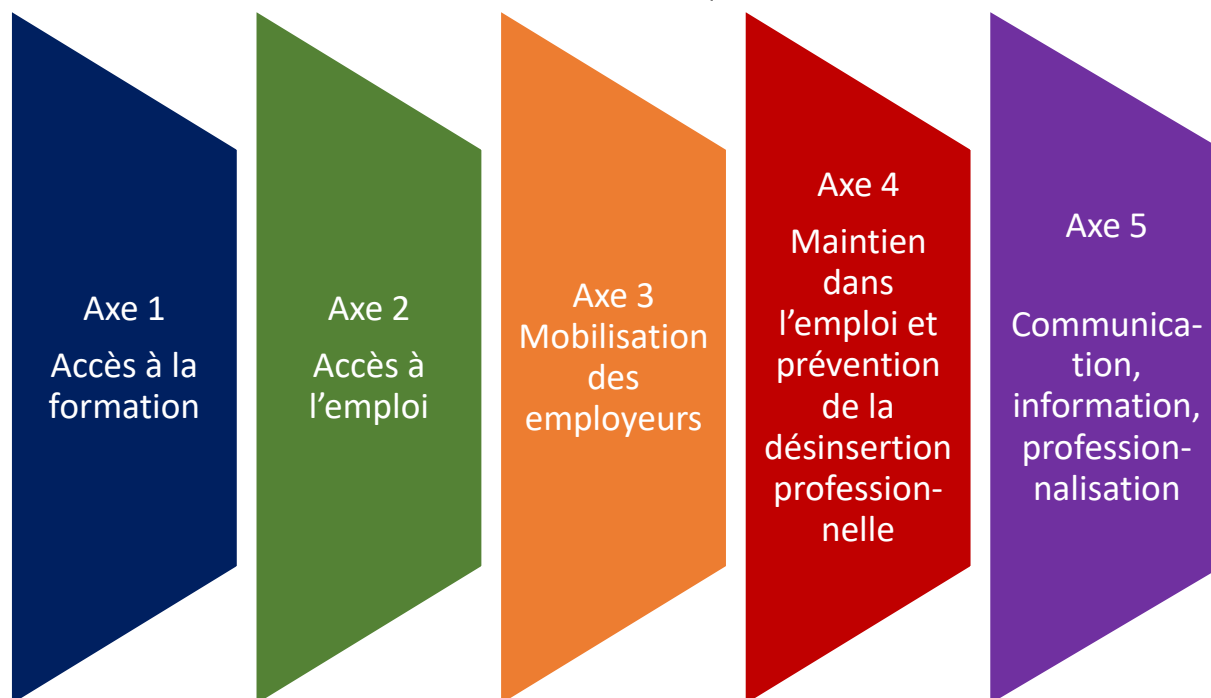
Axe 1
Accès à la formation

Axe 2
Accès à l’emploi

Axe 3
Mobilisation des employeurs

Axe 4
Maintien dans l’emploi et prévention de la désinsertion professionnelle

Axe 5
Communication, information, professionnalisation